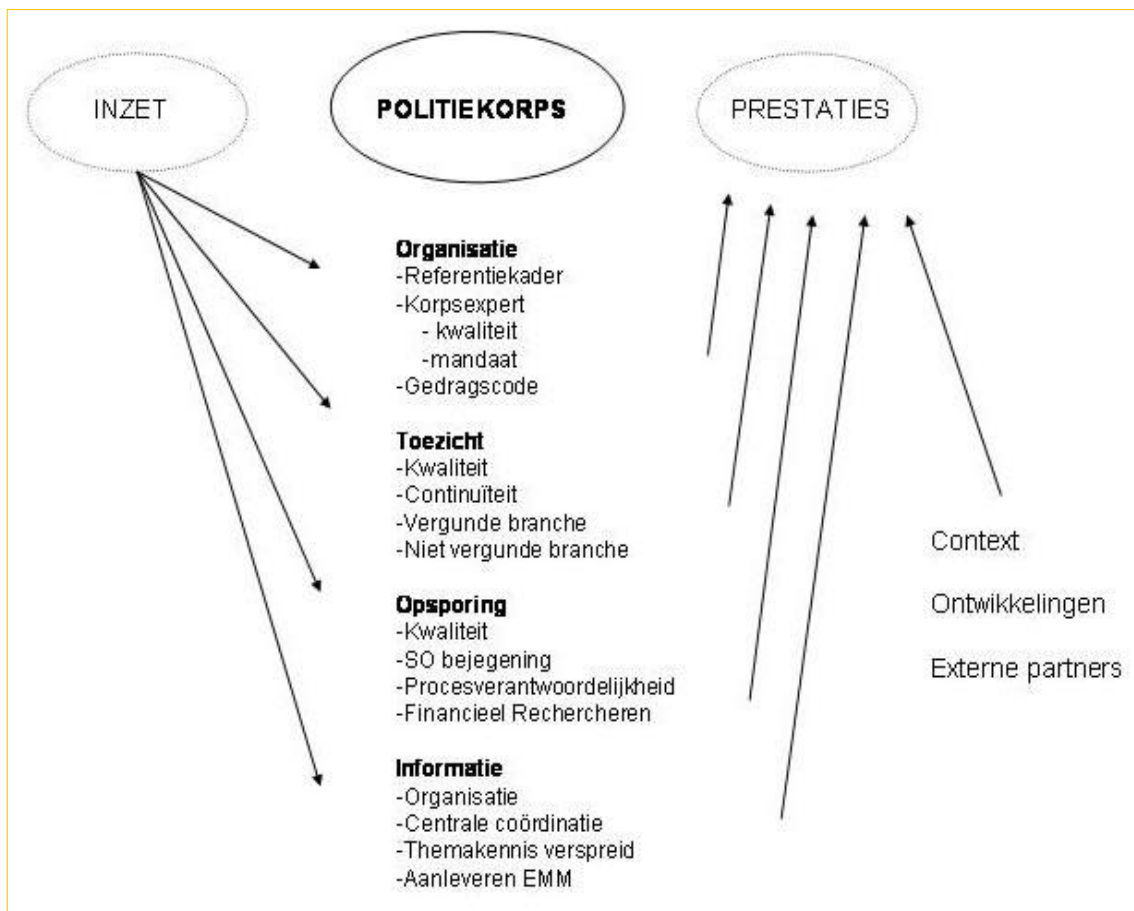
INZET

POLITIEKORPS

PRESTATIES

**Organisatie**
-Referentiekader
-Korpsexpert
- kwaliteit
-mandaat
-Gedragscode

**Toezicht**
-Kwaliteit
-Continuïteit
-Vergunde branche
-Niet vergunde branche

**Opsporing**
-Kwaliteit
-SO bejegening
-Procesverantwoordelijkheid
-Financieel Rechercheren

**Informatie**
-Organisatie
-Centrale coördinatie
-Themakennis verspreid
-Aanleveren EMM

Context

Ontwikkelingen

Externe partners